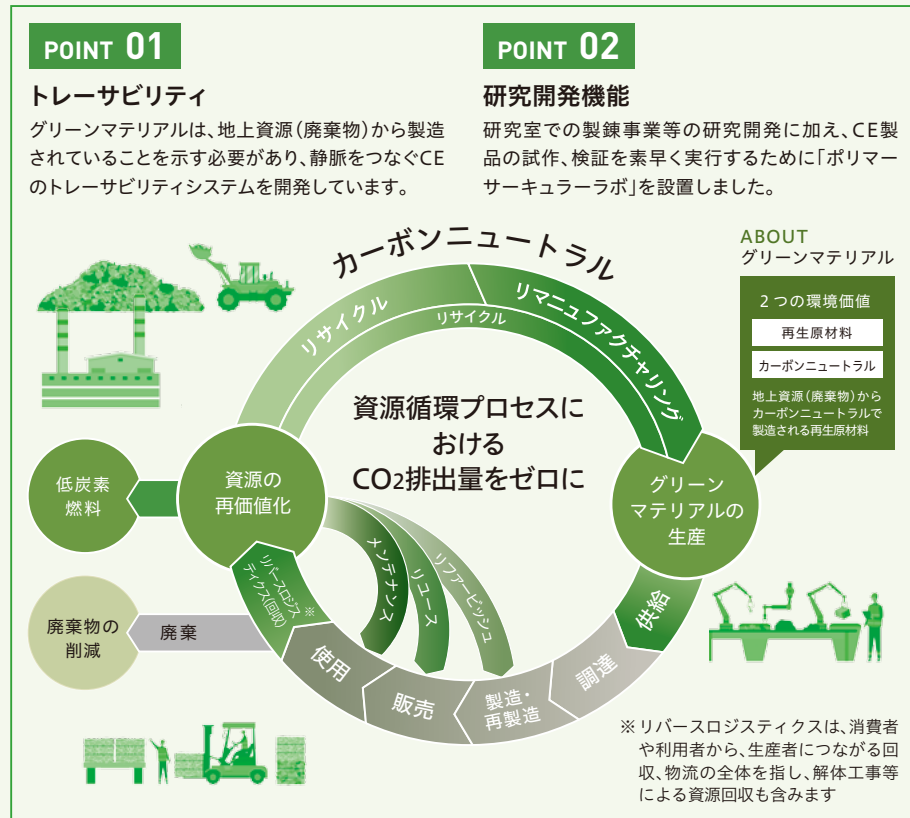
POINT 01

トレーサビリティ

グリーンマテリアルは、地上資源（廃棄物）から製造されていることを示す必要があり、静脈をつなぐCEのトレーサビリティシステムを開発しています。

POINT 02

研究開発機能

研究室での製錬事業等の研究開発に加え、CE製品の試作、検証を素早く実行するために「ポリマーサーキュラーラボ」を設置しました。

ABOUT
グリーンマテリアル

2つの環境価値

再生原材料

カーボンニュートラル

地上資源（廃棄物）からカーボンニュートラルで製造される再生原材料

カーボンニュートラル

リサイクル

リサイクル

リマニュファクチャリング

資源循環プロセスにおける$CO_2$排出量をゼロに

低炭素燃料

資源の再価値化

グリーンマテリアルの生産

メンテナンス

リユース

リファービッシュ

リバースロジスティクス(回収)※

廃棄物の削減

廃棄

使用

販売

製造・再製造

調達

供給

※リバースロジスティクスは、消費者や利用者から、生産者につながる回収、物流の全体を指し、解体工事等による資源回収も含みます